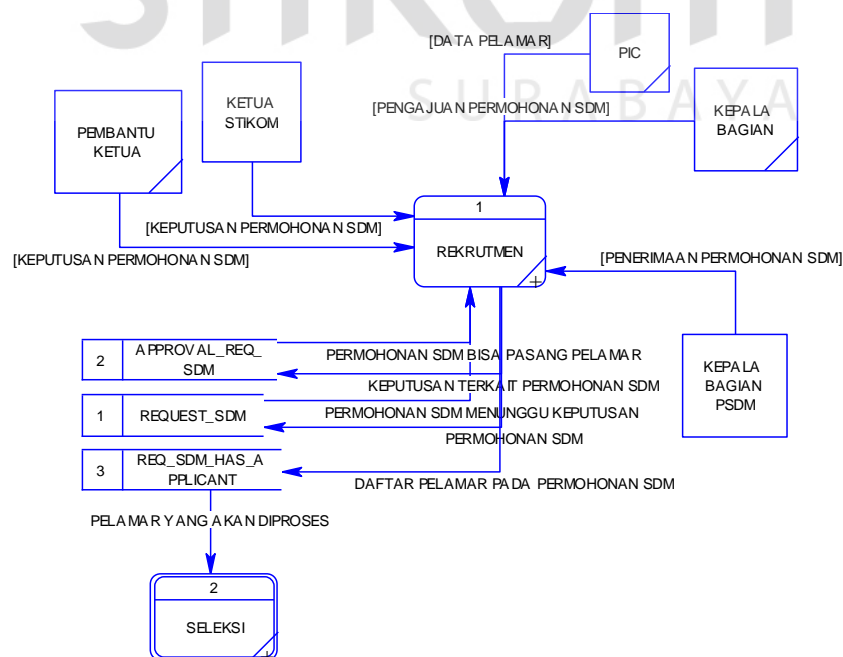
SURABAYA

[DATA PELAMAR]

PIC

[PENGAJUAN PERMOHONAN SDM]

KEPALA BAGIAN

KETUA STIKOM

PEMBANTU KETUA

[KEPUTUSAN PERMOHONAN SDM]

[KEPUTUSAN PERMOHONAN SDM]

1

REKRUTMEN

[PENERIMAAN PERMOHONAN SDM]

| 2 | APPROVAL_REQ_SDM |
|---|---|

PERMOHONAN SDM BISA PASANG PELAMAR

KEPUTUSAN TERKAIT PERMOHONAN SDM

| 1 | REQUEST_SDM |
|---|---|

PERMOHONAN SDM MENUNGGU KEPUTUSAN

PERMOHONAN SDM

KEPALA BAGIAN PSDM

| 3 | REQ_SDM_HAS_APPLICANT |
|---|---|

DAFTAR PELAMAR PADA PERMOHONAN SDM

PELAMAR YANG AKAN DIPROSES

2

SELEKSI